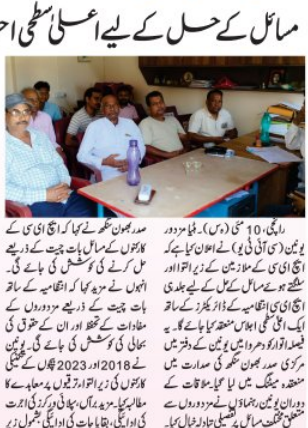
مسائل کے حل کے لیے اعلیٰ سطحی اج

رانچی، 10 مئی (س س)۔ فیلڈ مزدور یونین (سی آئی ٹی یو) نے اعلان کیا ہے کہ ایچ ای سی کے ملازمین کے زیر التواء اور سلگتے ہوئے مسائل کے حل کے لیے جلدی ایچ ای سی انتظامیہ کے ڈائریکٹرز کے ساتھ ایک اعلیٰ سطحی اجلاس منعقد کیا جائے گا۔ یہ فیصلہ اتوار کو دھروا میں یونین کے دفتر میں مرکزی صدر بھون سنگھ کی صدارت میں منعقدہ میٹنگ میں لیا گیا۔ ملاقات کے دوران یونین رہنماؤں نے مزدوروں سے متعلق مختلف مسائل پر تفصیلی تبادلہ خیال کیا۔

صدر بھون سنگھ نے کہا کہ ایچ ای سی کے کارکنوں کے مسائل بات چیت کے ذریعے حل کرنے کی کوشش کی جائے گی۔ انہوں نے مزید کہا کہ انتظامیہ کے ساتھ بات چیت کے ذریعے مزدوروں کے مفادات کے تحفظ اور ان کے حقوق کی بحالی کی کوشش کی جائے گی۔ یونین نے 2018 اور 2023 کے درمیان ریٹائر ہونے والے کارکنوں کی زیر التواء گریجویٹی کی ادائیگی کا مطالبہ کیا۔ مزید برآں، سپلائی ورکرز کی اجرت کی ادائیگی، بقایاجات کی ادائیگی سمیت اور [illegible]